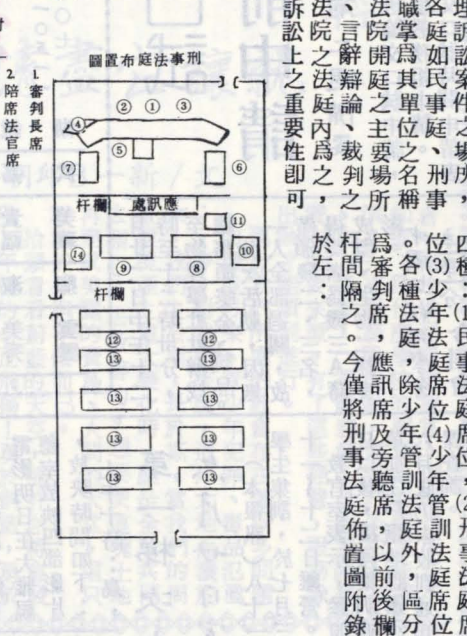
地各庭訟案件之場所，職掌為如民事庭、刑事，法院開庭之主要場所名稱、言辭辯論、裁判之所，法院之法庭內為之，訴訟上之重要性即可

四種：(1)民事法庭席位，(2)刑事法庭席位，(3)少年法庭席位(4)少年管訓法庭席位。各種法庭，除少年管訓法庭外，區分為審判席，應訊席及旁聽席，以前後欄杆間隔之。今僅將刑事法庭佈置圖附錄於左：

圖置布庭法事刑

① ② ③ ④ ⑤ ⑥ ⑦
杆欄 處訊應
⑪ ⑭ ⑨ ⑧ ⑩
杆欄
⑫ ⑫
⑬ ⑬
⑬ ⑬
⑬ ⑬
⑬ ⑬
⑬ ⑬

1 審判長席
2 陪席法官席